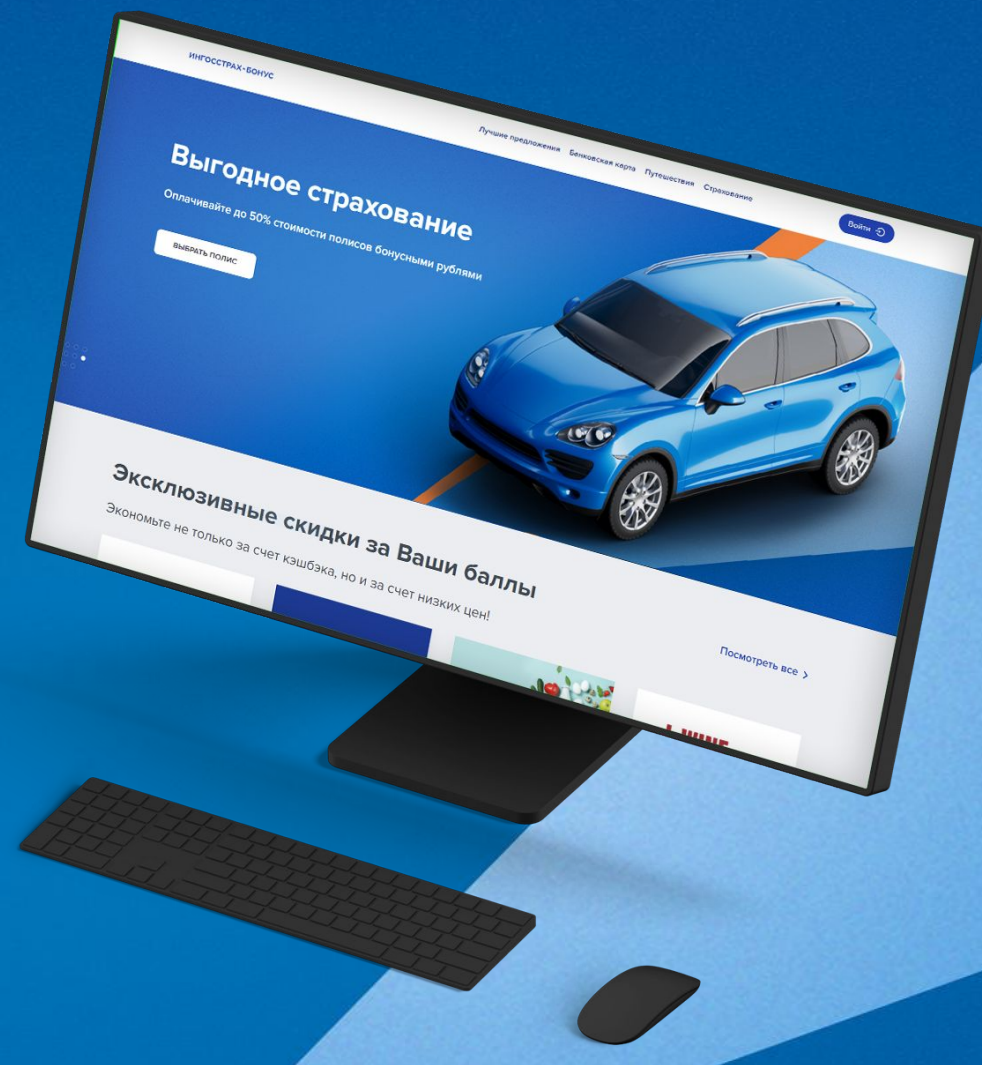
ИНГОССТРАХ-БОНУС

Лучшие предложения Банковская карта Путешествия Страхование

Войти

Выгодное страхование

Оплачивайте до 50% стоимости полисов бонусными рублями

ВЫБРАТЬ ПОЛИС

Эксклюзивные скидки за Ваши баллы

Экономьте не только за счет кэшбэка, но и за счет низких цен!

Посмотреть все